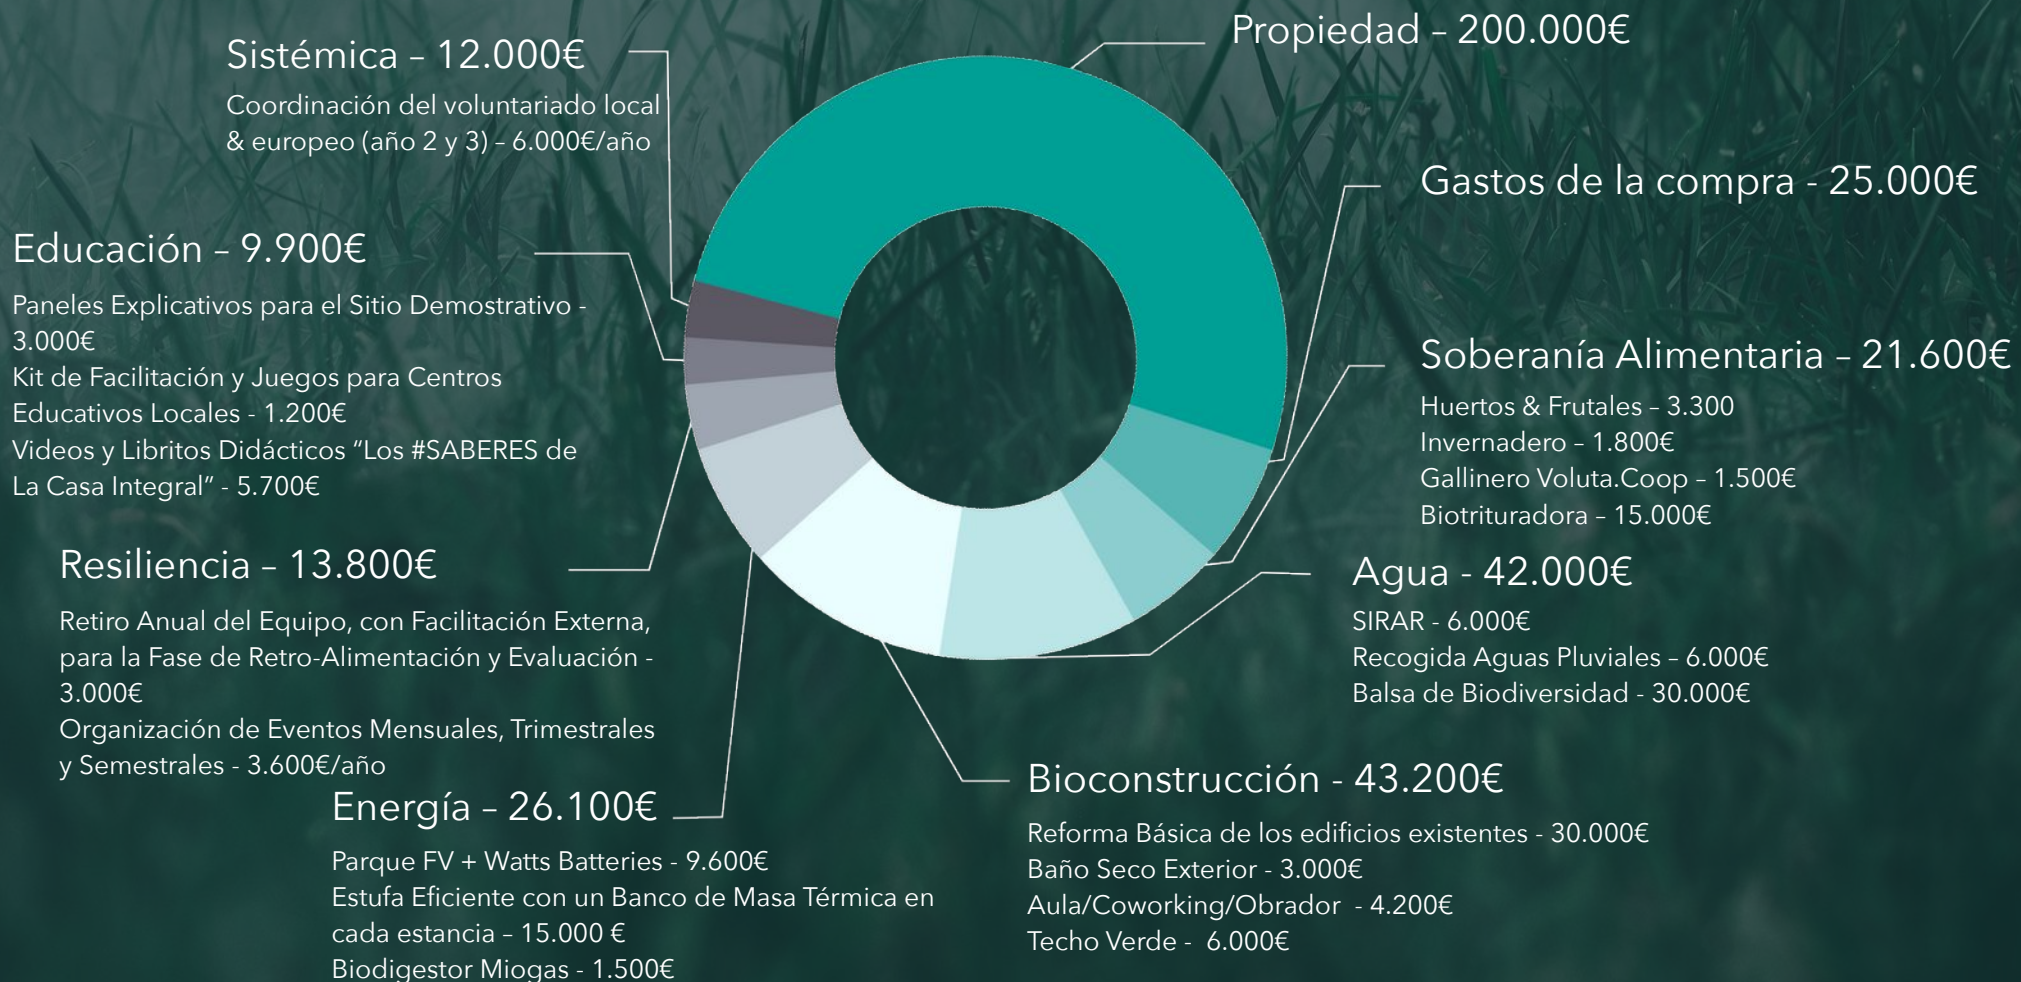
Sistémica – 12.000€

Coordinación del voluntariado local & europeo (año 2 y 3) – 6.000€/año

Propiedad – 200.000€

Gastos de la compra - 25.000€

Educación – 9.900€

Paneles Explicativos para el Sitio Demostrativo - 3.000€
Kit de Facilitación y Juegos para Centros Educativos Locales - 1.200€
Videos y Libritos Didácticos "Los #SABERES de La Casa Integral" - 5.700€

Soberanía Alimentaria – 21.600€

Huertos & Frutales – 3.300
Invernadero – 1.800€
Gallinero Voluta.Coop – 1.500€
Biotrituradora – 15.000€

Resiliencia – 13.800€

Retiro Anual del Equipo, con Facilitación Externa, para la Fase de Retro-Alimentación y Evaluación - 3.000€
Organización de Eventos Mensuales, Trimestrales y Semestrales - 3.600€/año

Agua - 42.000€

SIRAR - 6.000€
Recogida Aguas Pluviales – 6.000€
Balsa de Biodiversidad - 30.000€

Energía – 26.100€

Parque FV + Watts Batteries - 9.600€
Estufa Eficiente con un Banco de Masa Térmica en cada estancia – 15.000 €
Biodigestor Miogas - 1.500€

Bioconstrucción - 43.200€

Reforma Básica de los edificios existentes - 30.000€
Baño Seco Exterior - 3.000€
Aula/Coworking/Obrador - 4.200€
Techo Verde - 6.000€